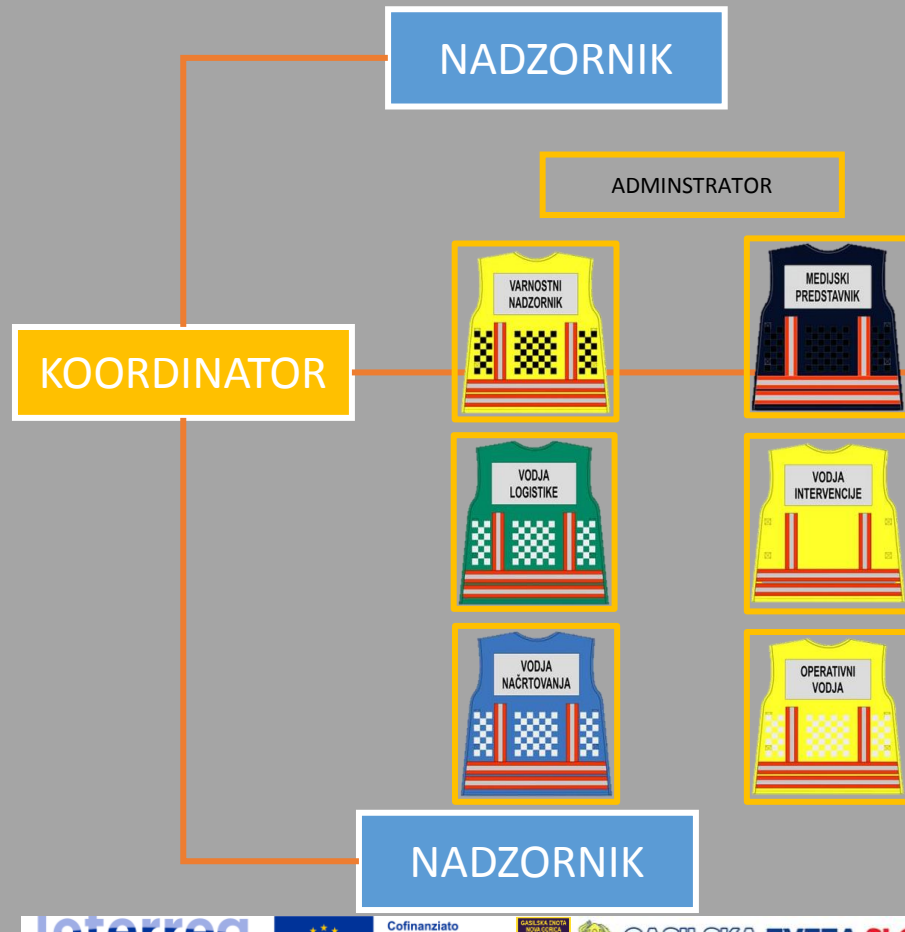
NADZORNIK

ADMINSTRATOR

VARNOSTNI NADZORNIK

MEDIJSKI PREDSTAVNIK

KOORDINATOR

VODJA LOGISTIKE

VODJA INTERVENCIJE

VODJA NAČRTOVANJA

OPERATIVNI VODJA

NADZORNIK

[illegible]

Cofinanziato

GASILSKA ZVEZA NOVA GORICA

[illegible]